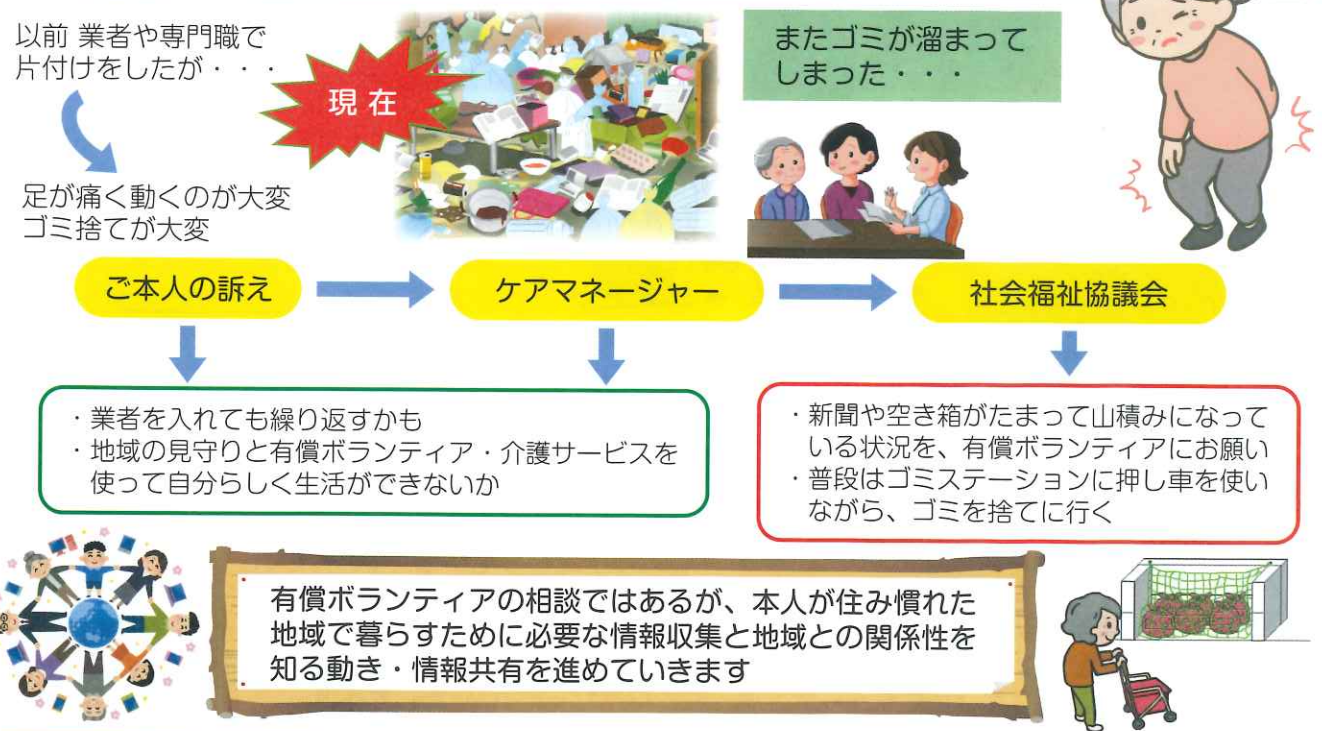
以前 業者や専門職で片付けをしたが・・・

足が痛く動くのが大変
ゴミ捨てが大変

現 在

またゴミが溜まってしまった・・・

ご本人の訴え

ケアマネージャー

社会福祉協議会

・業者を入れても繰り返すかも
・地域の見守りと有償ボランティア・介護サービスを使って自分らしく生活ができないか

・新聞や空き箱がたまって山積みになっている状況を、有償ボランティアにお願い
・普段はゴミステーションに押し車を使いながら、ゴミを捨てに行く

有償ボランティアの相談ではあるが、本人が住み慣れた地域で暮らすために必要な情報収集と地域との関係性を知る動き・情報共有を進めていきます